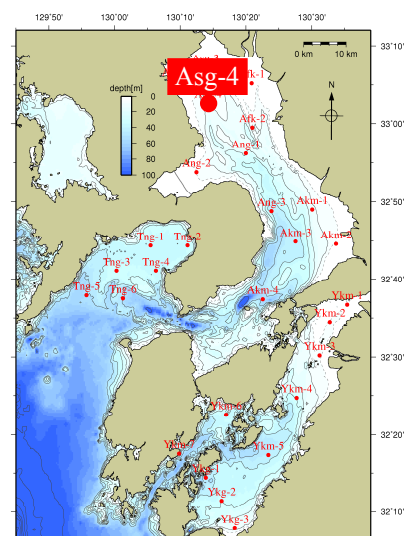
129°50'
130°00'
130°10'
130°20'
130°30'
33°10'
33°00'
32°50'
32°40'
32°30'
32°20'
32°10'
0 km
10 km
N
depth[m]
0
20
40
60
80
100
Asg-4
Afk-1
Afk-2
Ang-1
Ang-2
Ang-3
Akm-1
Akm-2
Akm-3
Akm-4
Tng-1
Tng-2
Tng-3
Tng-4
Tng-5
Tng-6
Ykm-1
Ykm-2
Ykm-3
Ykm-4
Ykm-5
Ykm-6
Ykm-7
Ykg-1
Ykg-2
Ykg-3